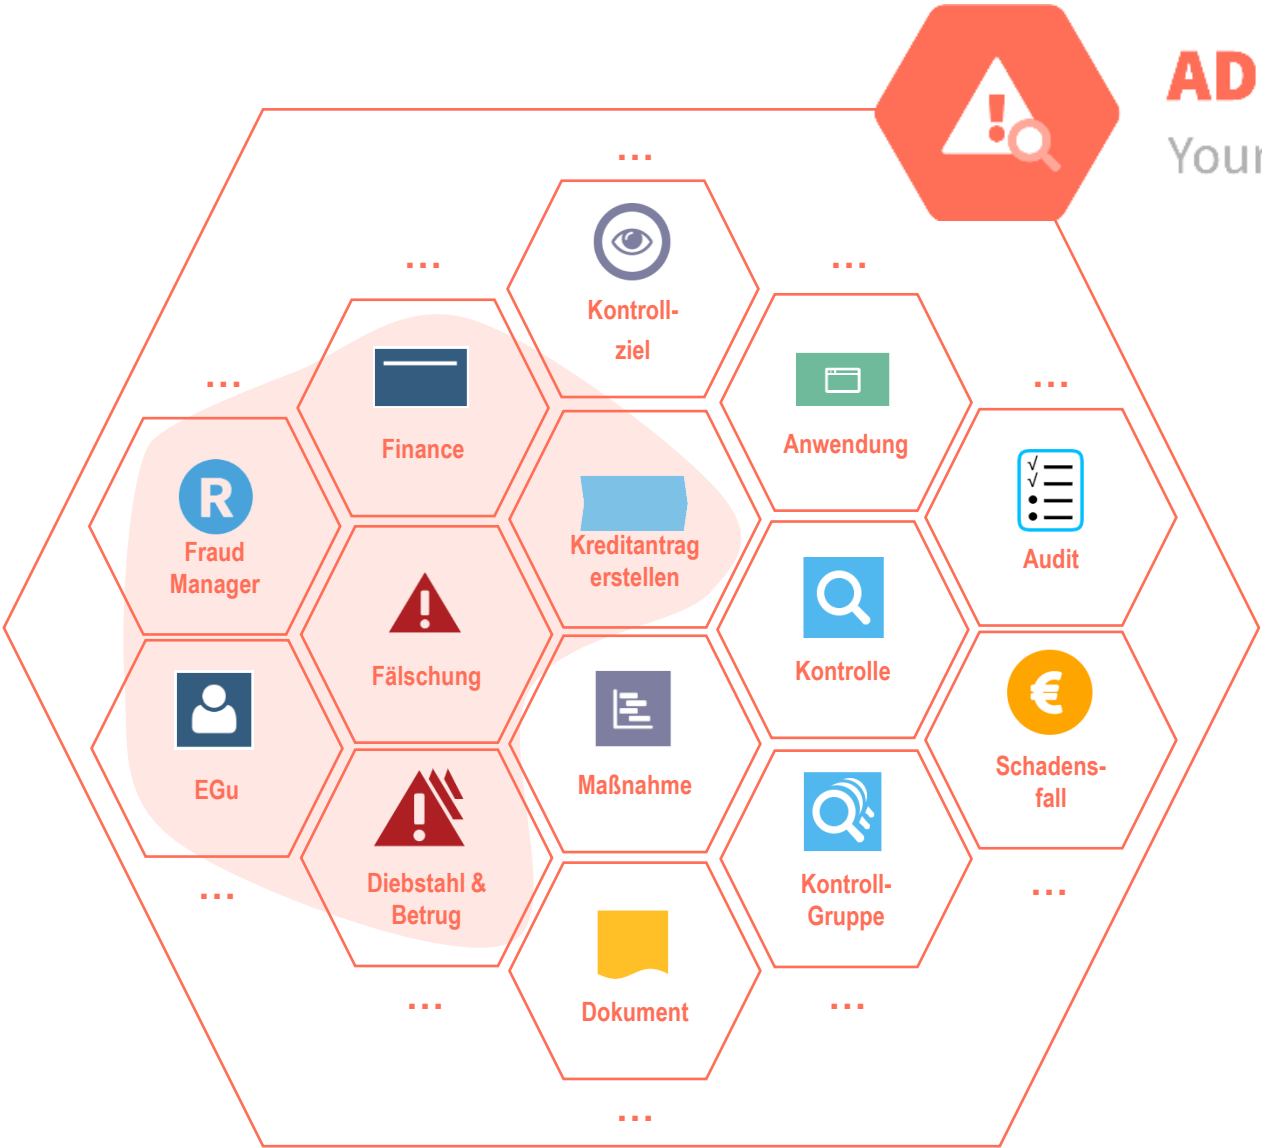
AD

Your

...

Kontroll-ziel

...

...

Anwendung

...

Finance

...

Audit

Fraud Manager

Kreditantrag erstellen

Fälschung

Kontrolle

EGu

Maßnahme

Schadens-fall

Diebstahl & Betrug

Kontroll-Gruppe

...

...

Dokument

...

...

...